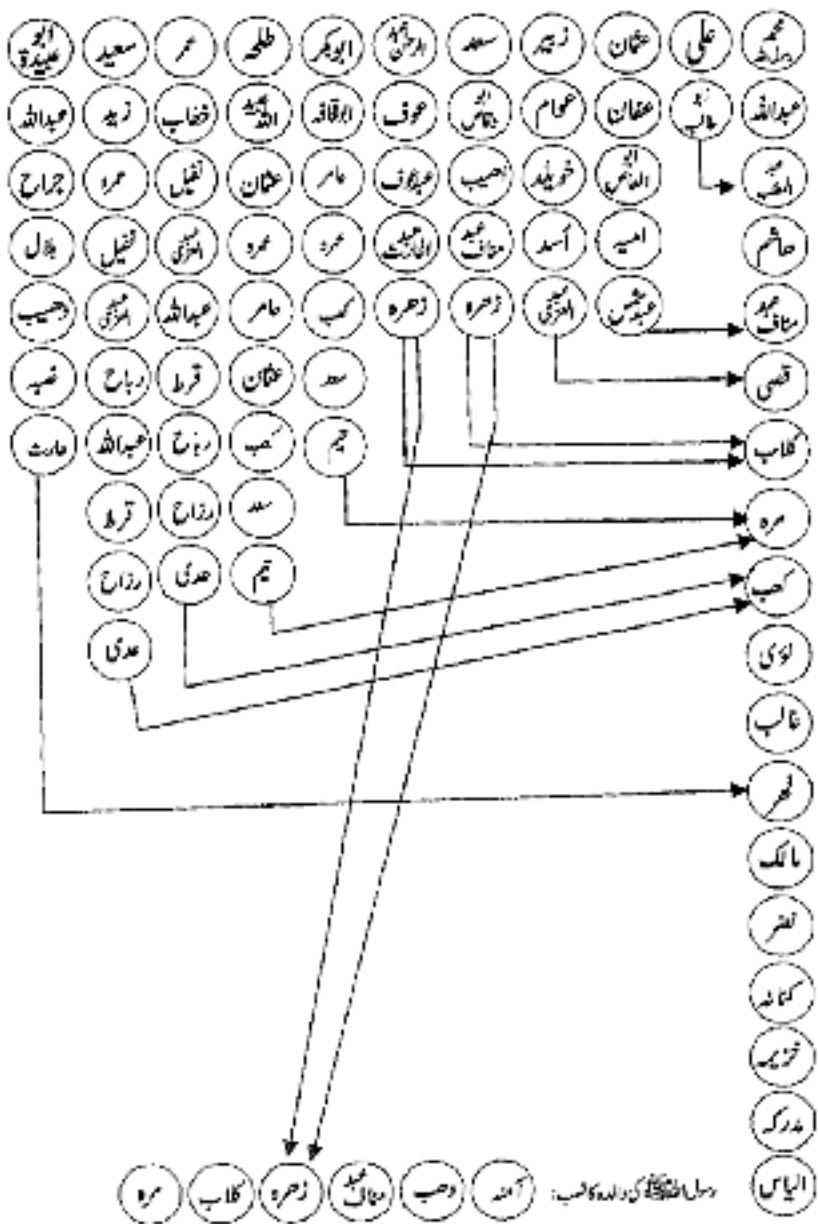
محمد رسول اللہ | علی | عثمان | زبیر | سعد | عبدالرحمن | ابوبکر | طلحہ | عمر | سعید | ابو عبیدہ

عبداللہ | ابو طالب | عفان | عوام | ابی وقاص | عوف | ابوقحافہ | عبیداللہ | خطاب | زید | عبداللہ

عبدالمطلب | ابو العاص | خویلد | وہیب | عبدعوف | عامر | عثمان | نفیل | عمرو | جراح

ہاشم | امیہ | اسد | عبد مناف | ابی حبیب | عمرو | عمرو | عبدالعزیٰ | نفیل | ہلال

عبد مناف | عبد شمس | عبدالعزیٰ | زہرہ | زہرہ | کعب | عامر | عبداللہ | عبدالعزیٰ | وہیب

قصی | سعد | عثمان | قرط | رباح | ضبہ

کلاب | تیم | کعب | رباح | عبداللہ | حارث

مرہ | سعد | رزاح | قرط

کعب | تیم | عدی | رزاح

لوی | عدی

غالب

فہر

مالک

نضر

کنانہ

خزیمہ

مدرکہ

الیاس

رسول اللہ ﷺ کی والدہ کا نسب: آمنہ | وہب | عبد مناف | زہرہ | کلاب | مرہ